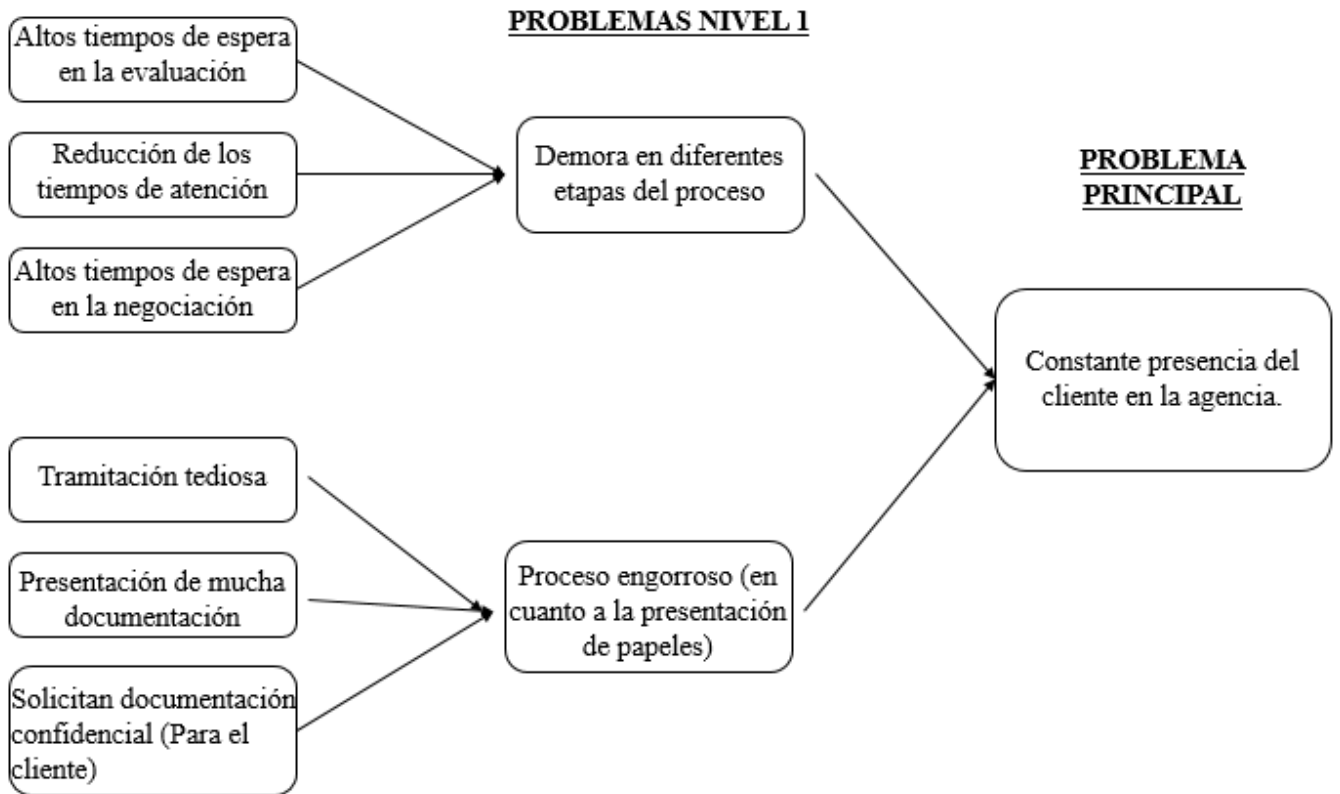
PROBLEMAS NIVEL 1

Altos tiempos de espera en la evaluación

Reducción de los tiempos de atención

Altos tiempos de espera en la negociación

Demora en diferentes etapas del proceso

PROBLEMA PRINCIPAL

Constante presencia del cliente en la agencia.

Tramitación tediosa

Presentación de mucha documentación

Solicitan documentación confidencial (Para el cliente)

Proceso engorroso (en cuanto a la presentación de papeles)